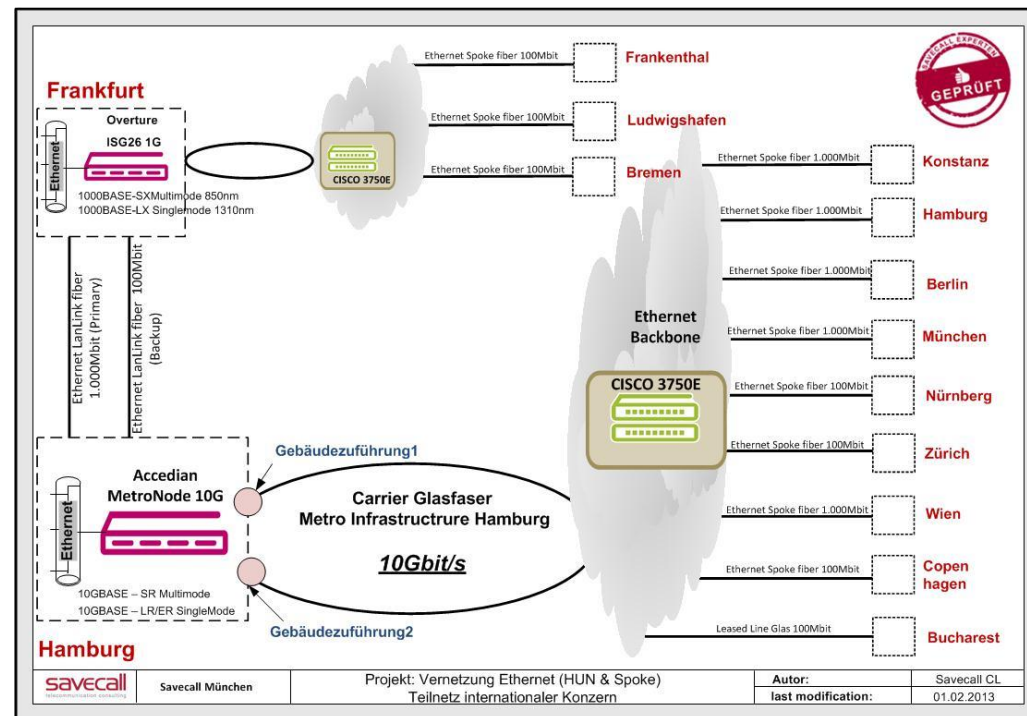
Frankfurt

Overture
ISG26 1G
Ethernet
1000BASE-SXMultimode 850nm
1000BASE-LX Singlemode 1310nm

CISCO 3750E

Ethernet Spoke fiber 100Mbit
Frankenthal
Ethernet Spoke fiber 100Mbit
Ludwigshafen
Ethernet Spoke fiber 100Mbit
Bremen

SAVECALL EXPERTEN
GEPRÜFT

Ethernet Spoke fiber 1.000Mbit
Konstanz
Ethernet Spoke fiber 1.000Mbit
Hamburg
Ethernet Spoke fiber 1.000Mbit
Berlin
Ethernet Spoke fiber 1.000Mbit
München
Ethernet Spoke fiber 100Mbit
Nürnberg
Ethernet Spoke fiber 100Mbit
Zürich
Ethernet Spoke fiber 1.000Mbit
Wien
Ethernet Spoke fiber 100Mbit
Copen hagen
Leased Line Glas 100Mbit
Bucharest

Ethernet LanLink fiber 1.000Mbit (Primary)
Ethernet LanLink fiber 100Mbit (Backup)

Ethernet Backbone
CISCO 3750E

Gebäudezuführung1
Accedian MetroNode 10G
Ethernet
Carrier Glasfaser
Metro Infrastructrure Hamburg
10Gbit/s
10GBASE – SR Multimode
10GBASE – LR/ER SingleMode
Gebäudezuführung2

Hamburg

| savecall telecommunication consulting | Savecall München | Projekt: Vernetzung Ethernet (HUN & Spoke) Teilnetz internationaler Konzern | Autor: | Savecall CL |
|---|---|---|---|---|
| | | | last modification: | 01.02.2013 |